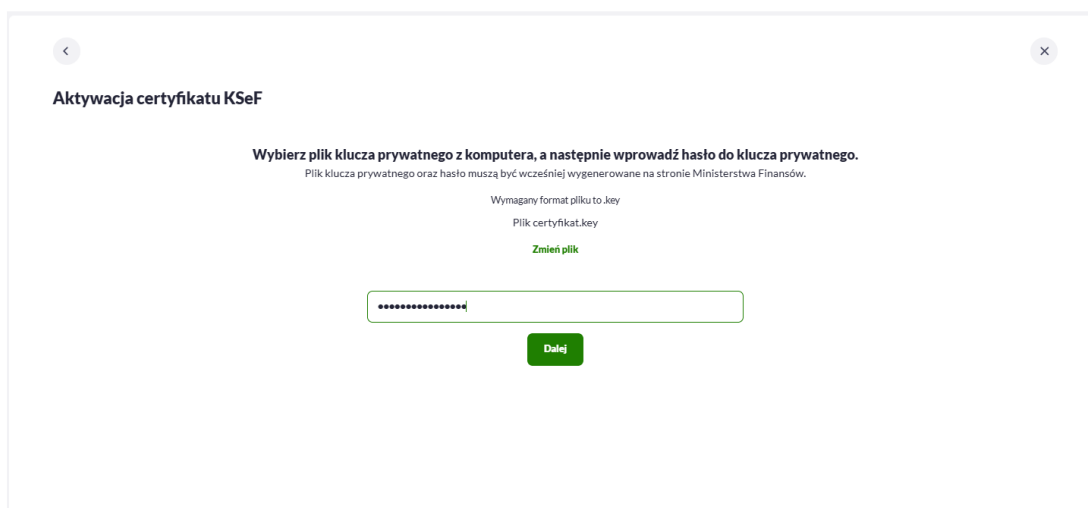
‹

×

Aktywacja certyfikatu KSeF

Wybierz plik klucza prywatnego z komputera, a następnie wprowadź hasło do klucza prywatnego.
Plik klucza prywatnego oraz hasło muszą być wcześniej wygenerowane na stronie Ministerstwa Finansów.

Wymagany format pliku to .key

Plik certyfikat.key

Zmień plik

••••••••••••••••

Dalej